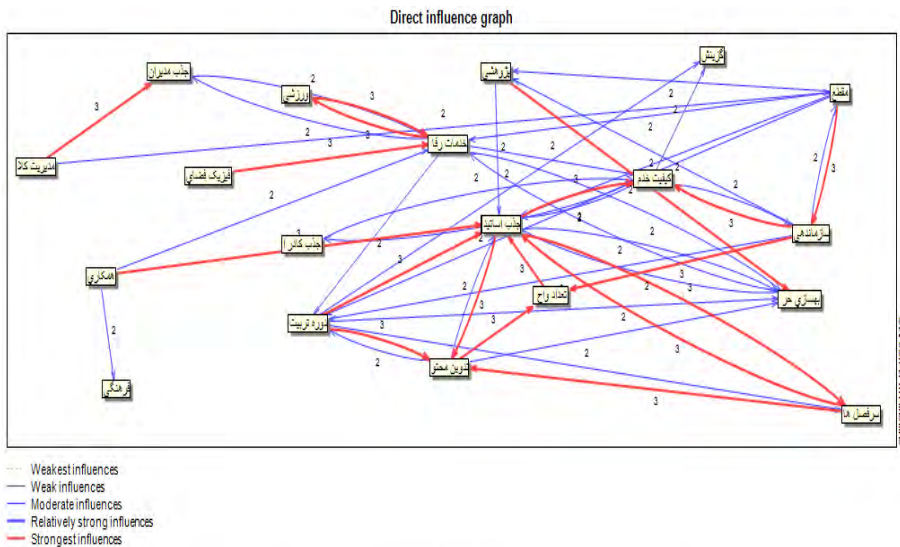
Direct influence graph

جذب مدیران
پژوهشی
گزینش
ورزشی
مقطع
مدیریت کلا
خدمات رفا
فیزیک فضای
کیفیت خدم
جذب اساتید
سازماندهی
جذب کادر ا
همکاری
تعداد واح
بهسازی حر
دوره تربیت
فرهنگی
تدوین محتو
سرفصل ها

3 2 3 2 2 3 2 2 2 2 2 3 2 2 3 2 2 2 3 2 2 2 3 2 2 2 3 3 3 2 2 3 2 3 2 2 3 2 2 3 3 2 2 2 3

Weakest influences
Weak influences
Moderate influences
Relatively strong influences
Strongest influences